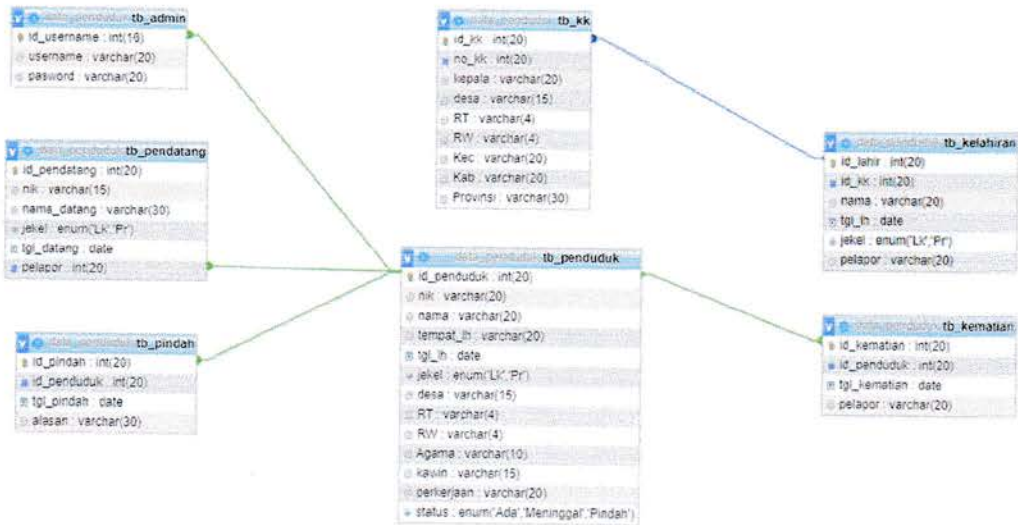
data_penduduk tb_admin
id_username : int(16)
username : varchar(20)
pasword : varchar(20)

data_penduduk tb_pendatang
id_pendatang : int(20)
nik : varchar(15)
nama_datang : varchar(30)
jekel : enum('Lk','Pr')
tgl_datang : date
pelapor : int(20)

data_penduduk tb_pindah
id_pindah : int(20)
id_penduduk : int(20)
tgl_pindah : date
alasan : varchar(30)

data_penduduk tb_kk
id_kk : int(20)
no_kk : int(20)
kepala : varchar(20)
desa : varchar(15)
RT : varchar(4)
RW : varchar(4)
Kec : varchar(20)
Kab : varchar(20)
Provinsi : varchar(30)

data_penduduk tb_penduduk
id_penduduk : int(20)
nik : varchar(20)
nama : varchar(20)
tempat_lh : varchar(20)
tgl_lh : date
jekel : enum('Lk','Pr')
desa : varchar(15)
RT : varchar(4)
RW : varchar(4)
Agama : varchar(10)
kawin : varchar(15)
perkerjaan : varchar(20)
status : enum('Ada','Meninggal','Pindah')

data_penduduk tb_kelahiran
id_lahir : int(20)
id_kk : int(20)
nama : varchar(20)
tgl_lh : date
jekel : enum('Lk','Pr')
pelapor : varchar(20)

data_penduduk tb_kematian
id_kematian : int(20)
id_penduduk : int(20)
tgl_kematian : date
pelapor : varchar(20)